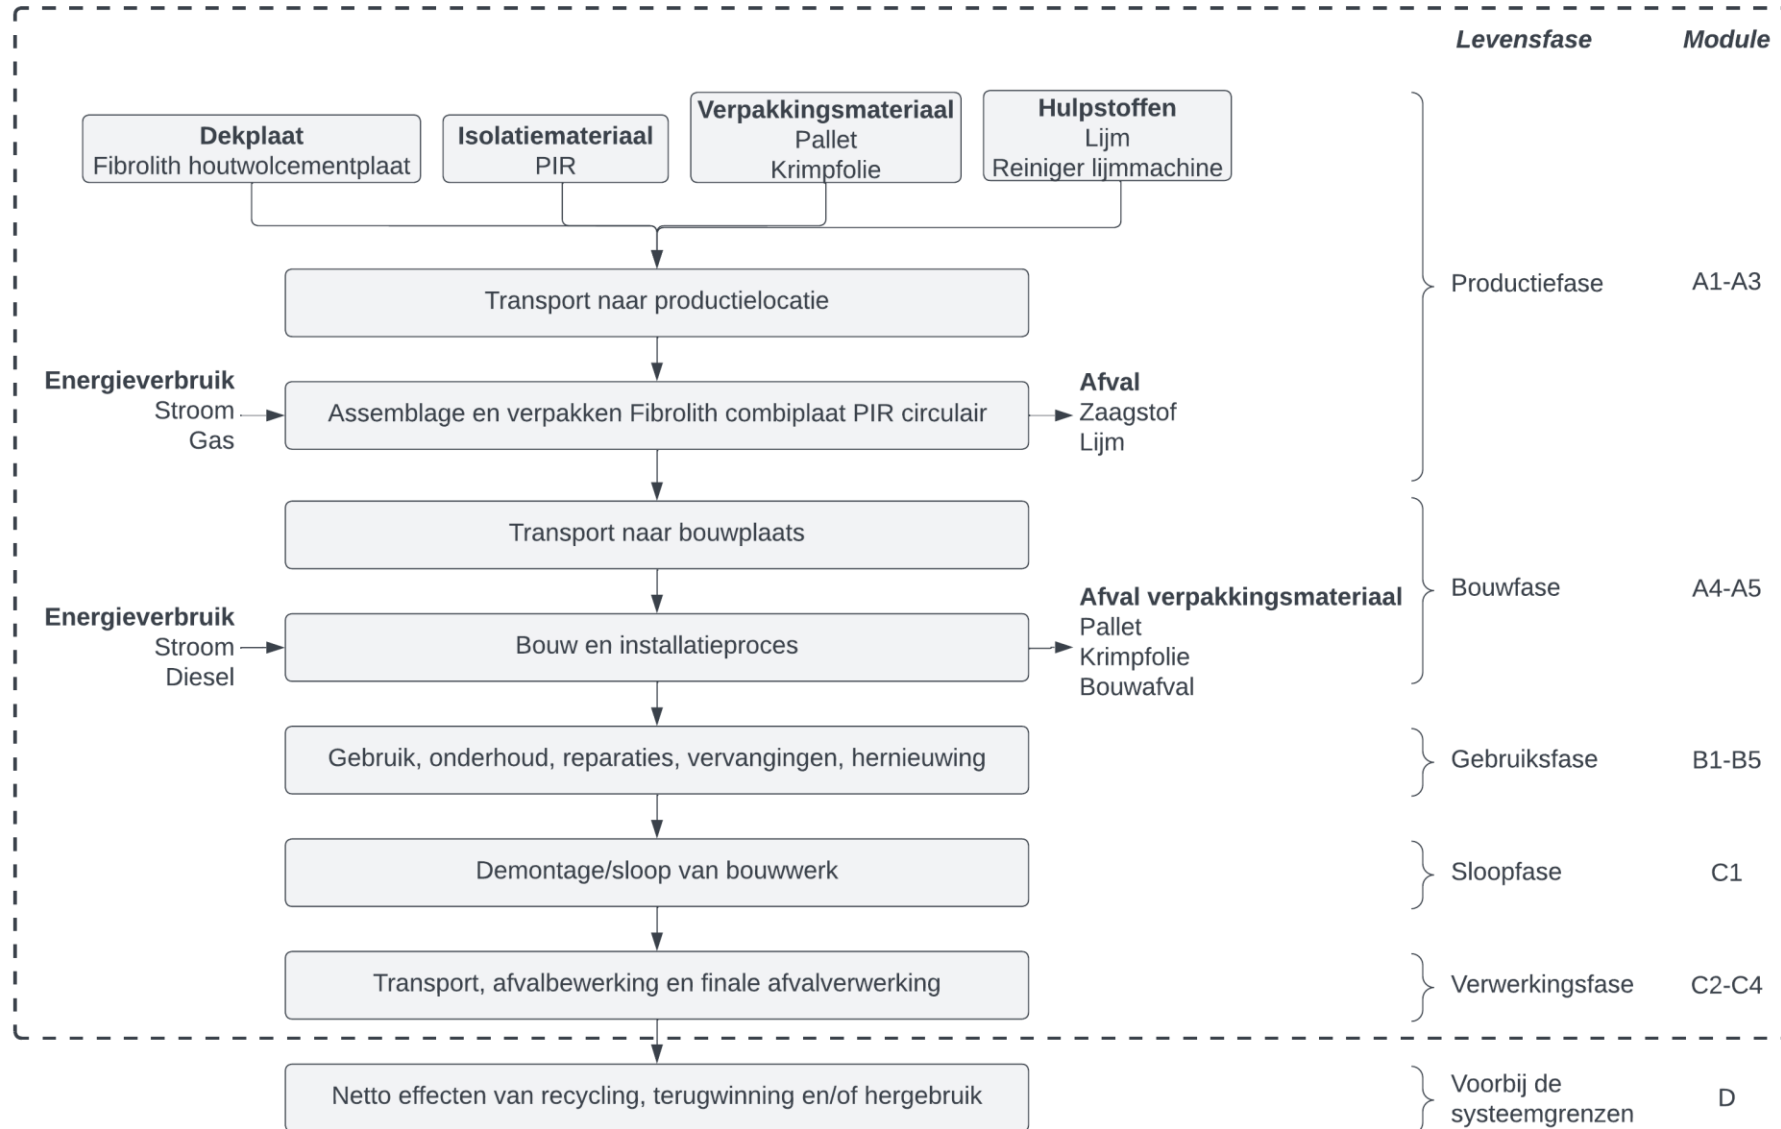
Levensfase

Module

Dekplaat
Fibrolith houtwolcementplaat

Isolatiemateriaal
PIR

Verpakkingsmateriaal
Pallet
Krimpfolie

Hulpstoffen
Lijm
Reiniger lijmmachine

Transport naar productielocatie

Energieverbruik
Stroom
Gas

Assemblage en verpakken Fibrolith combiplaat PIR circulair

Afval
Zaagstof
Lijm

Productiefase

A1-A3

Transport naar bouwplaats

Energieverbruik
Stroom
Diesel

Bouw en installatieproces

Afval verpakkingsmateriaal
Pallet
Krimpfolie
Bouwafval

Bouwfase

A4-A5

Gebruik, onderhoud, reparaties, vervangingen, hernieuwing

Gebruiksfase

B1-B5

Demontage/sloop van bouwwerk

Sloopfase

C1

Transport, afvalbewerking en finale afvalverwerking

Verwerkingsfase

C2-C4

Netto effecten van recycling, terugwinning en/of hergebruik

Voorbij de systeemgrenzen

D